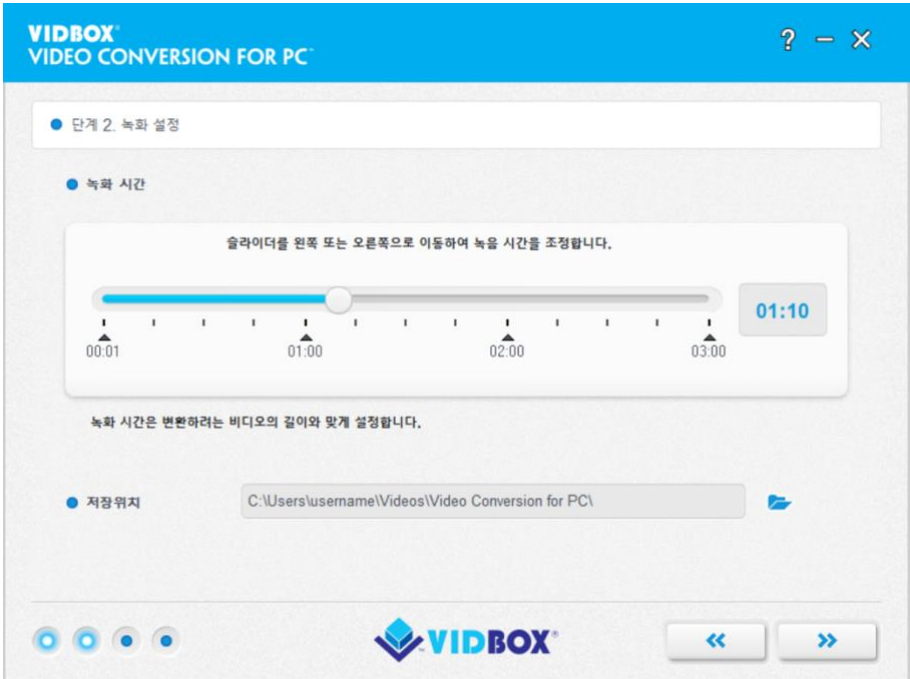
VIDBOX®
VIDEO CONVERSION FOR PC™

? – ✕

단계 2. 녹화 설정

녹화 시간

슬라이더를 왼쪽 또는 오른쪽으로 이동하여 녹음 시간을 조정합니다.

00:01 01:00 02:00 03:00

01:10

녹화 시간은 변환하려는 비디오의 길이와 맞게 설정합니다.

저장위치

C:\Users\username\Videos\Video Conversion for PC\

VIDBOX®

«

»